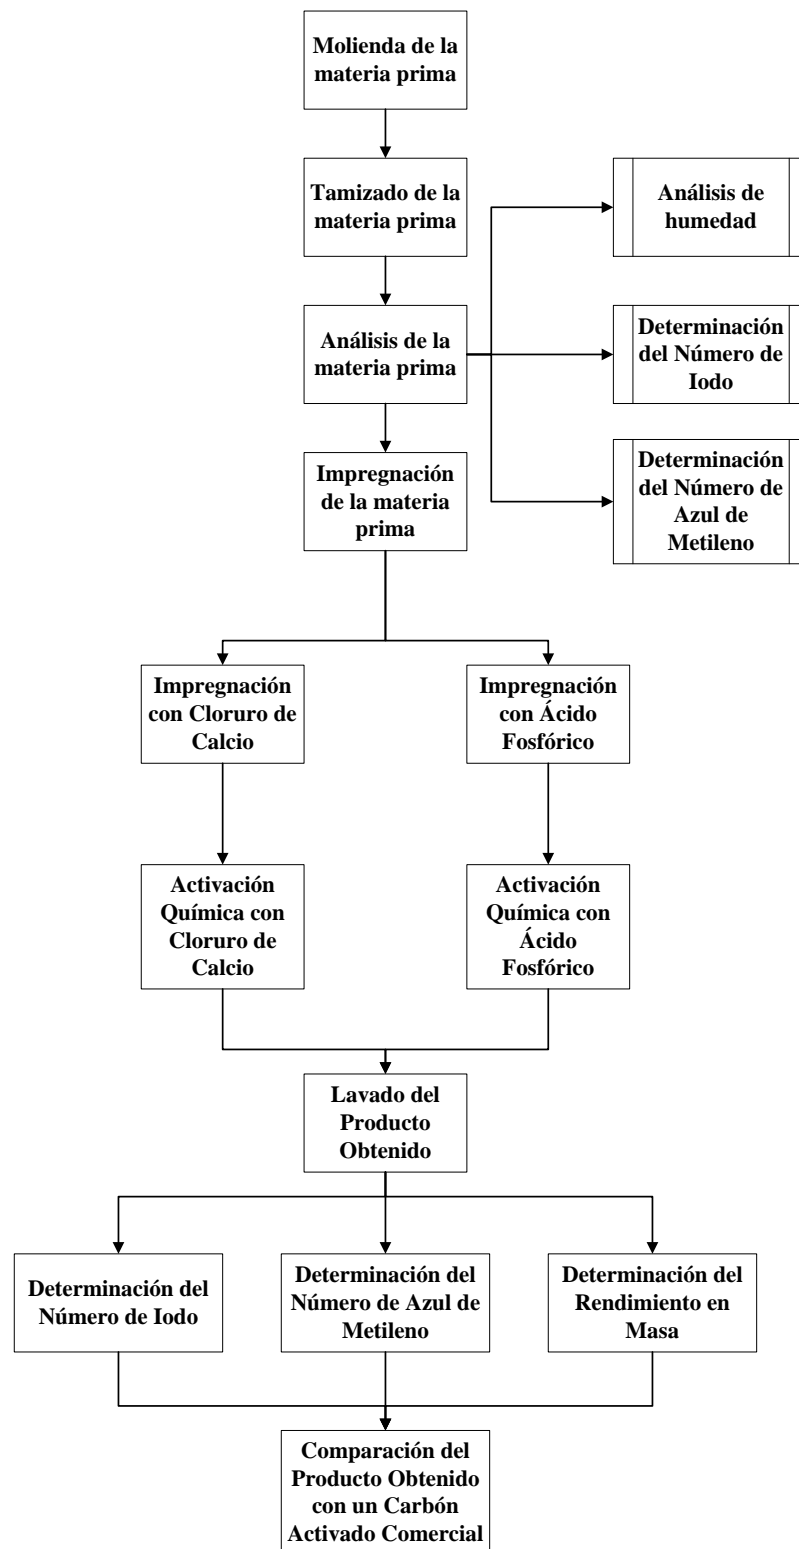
Molienda de la materia prima

Tamizado de la materia prima

Análisis de humedad

Análisis de la materia prima

Determinación del Número de Iodo

Determinación del Número de Azul de Metileno

Impregnación de la materia prima

Impregnación con Cloruro de Calcio

Impregnación con Ácido Fosfórico

Activación Química con Cloruro de Calcio

Activación Química con Ácido Fosfórico

Lavado del Producto Obtenido

Determinación del Número de Iodo

Determinación del Número de Azul de Metileno

Determinación del Rendimiento en Masa

Comparación del Producto Obtenido con un Carbón Activado Comercial